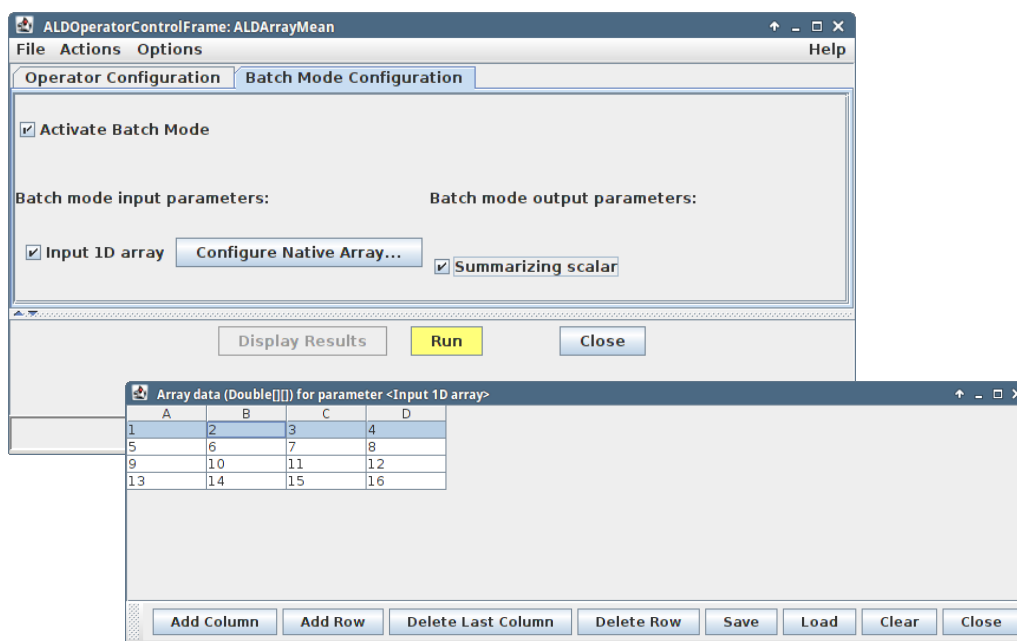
ALDOperatorControlFrame: ALDArrayMean

File Actions Options Help

Operator Configuration | Batch Mode Configuration

Activate Batch Mode

Batch mode input parameters:

Batch mode output parameters:

Input 1D array

Configure Native Array...

Summarizing scalar

Display Results

Run

Close

Array data (Double[][]) for parameter <Input 1D array>

| A | B | C | D |
|---|---|---|---|
| 1 | 2 | 3 | 4 |
| 5 | 6 | 7 | 8 |
| 9 | 10 | 11 | 12 |
| 13 | 14 | 15 | 16 |

Add Column | Add Row | Delete Last Column | Delete Row | Save | Load | Clear | Close